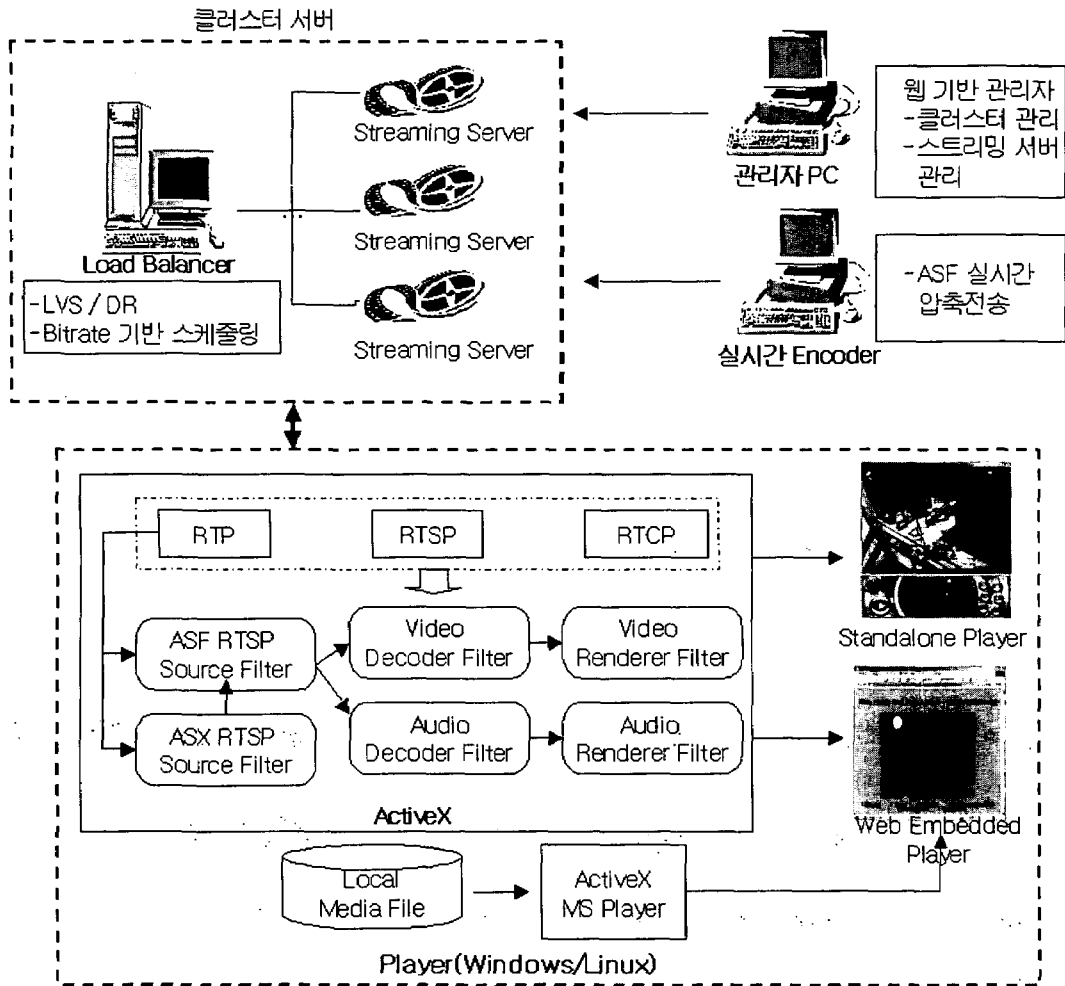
클러스터 서버

Load Balancer

-LVS / DR
-Bitrate 기반 스케줄링

Streaming Server

Streaming Server

Streaming Server

관리자 PC

웹 기반 관리자
-클러스터 관리
-스트리밍 서버 관리

실시간 Encoder

-ASF 실시간 압축전송

RTP

RTSP

RTCP

ASF RTSP Source Filter

Video Decoder Filter

Video Renderer Filter

ASX RTSP Source Filter

Audio Decoder Filter

Audio Renderer Filter

ActiveX

Standalone Player

Web Embedded Player

Local Media File

ActiveX MS Player

Player(Windows/Linux)